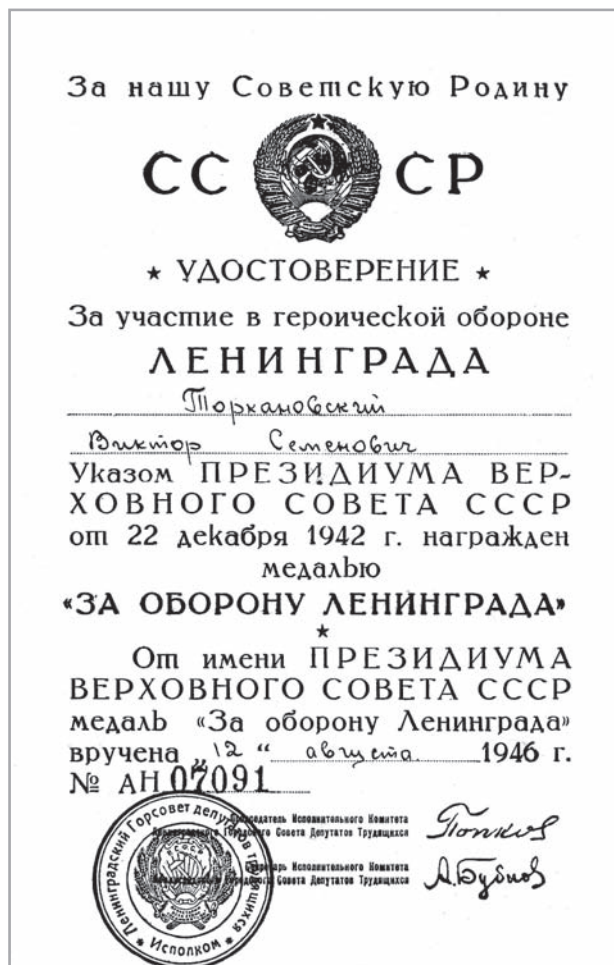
За нашу Советскую Родину

СС СР

★ УДОСТОВЕРЕНИЕ ★

За участие в героической обороне

ЛЕНИНГРАДА

Торкановский

Виктор Семенович

Указом ПРЕЗИДИУМА ВЕРХОВНОГО СОВЕТА СССР от 22 декабря 1942 г. награжден медалью

«ЗА ОБОРОНУ ЛЕНИНГРАДА»

★

От имени ПРЕЗИДИУМА ВЕРХОВНОГО СОВЕТА СССР медаль «За оборону Ленинграда» вручена 12 " августа 1946 г.

№ АН 07091

Ленинградский Горсовет депутатов трудящихся Исполком

Председатель Исполнительного Комитета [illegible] Городского Совета Депутатов Трудящихся

Попков

Секретарь Исполнительного Комитета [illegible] Городского Совета Депутатов Трудящихся

А. Бубнов